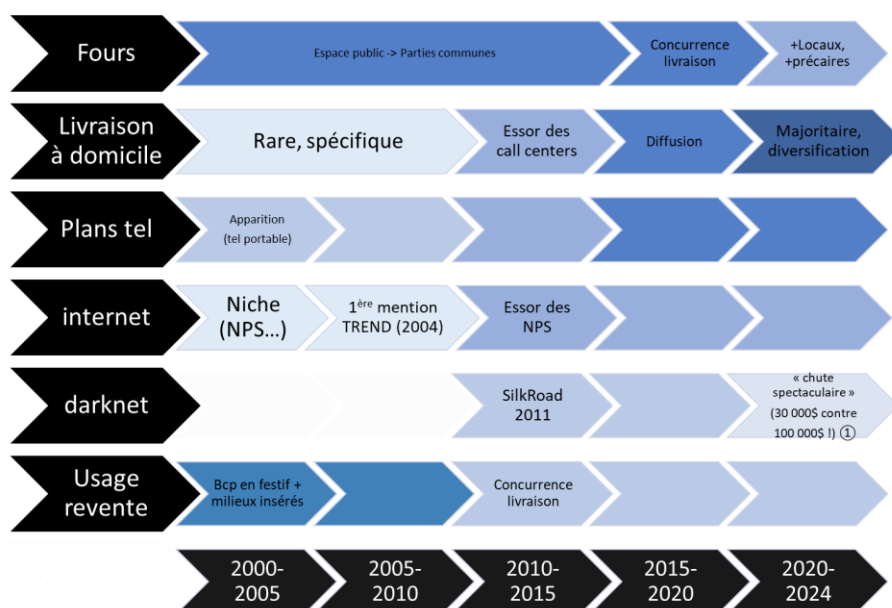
Fours
Espace public -> Parties communes
Concurrence livraison
+Locaux, +précaires

Livraison à domicile
Rare, spécifique
Essor des call centers
Diffusion
Majoritaire, diversification

Plans tel
Apparition (tel portable)

internet
Niche (NPS…)
1$^{ère}$ mention TREND (2004)
Essor des NPS

darknet
SilkRoad 2011
« chute spectaculaire » (30 000$ contre 100 000$ !) ①

Usage revente
Bcp en festif + milieux insérés
Concurrence livraison

2000-2005
2005-2010
2010-2015
2015-2020
2020-2024